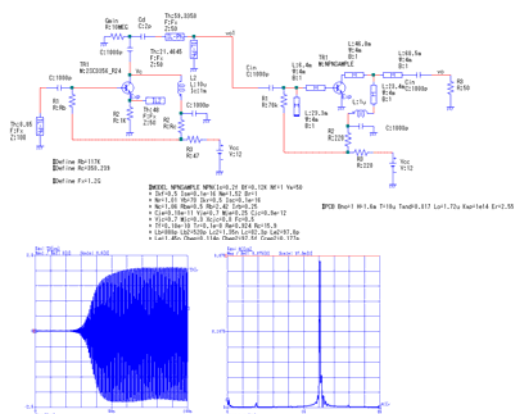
Qwin
R:1MEG
Cd
C:2p
Th:59.3358
F:F₀
Z:50
C:1000p
Th:21.4645
F:F₀
Z:50
vo1
TR1
M:2SC3356_R24
L2
L:10u
Ic:1m
Th:6.86
F:F₀
Z:100
R1
R:Rb
R4
R:1K
Th:46
F:F₀
Z:50
C:1000p
R2
R:Rc
R3
R:47
Vcc
V:12
.Define Rb=117K
.Define Rc=350.218
.Define F₀=1.2G
Cin
C:1000p
R1
R:70k
L:6.4n
Q:4n
Q:1
TR1
M:NPNSAMPLE
L:46.8n
Q:4n
Q:1
L:66.5n
Q:4n
Q:1
Cin
C:1000p
vo
R0
R:50
L:23.3n
Q:4n
Q:1
L:17u
L:12.4n
Q:4n
Q:1
R2
R:220
C:1000p
R3
R:220
Vcc
V:12
.MODEL NPNSAMPLE NPN(Is=0.2f Bf=0.12K Nf=1 Vaf=50
+ Ikf=0.5 Ise=0.1e-16 Ne=1.52 Br=1
+ Nr=1.01 Vbr=70 Ikr=0.5 Isc=0.1e-16
+ Nc=1.66 Rbm=0.5 Rb=2.42 Irb=0.25
+ Cje=0.18e-11 Vje=0.7 Mje=0.25 Cjc=0.5e-12
+ Fc=0.7 Mjc=0.5 Xcjc=0.9 Fc=0.5
+ Tf=0.18e-10 Tr=0.1e-9 Re=0.824 Rc=15.9
+ Lb=900p Lb2=520p Lc=1.35n Lc2=82.3p Le2=97.9p
+ Le1=1.45n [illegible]
.PCB Bh=1 H=1.6m T=18u Tand=0.017 Lo=1.72u Kep=1e14 Er=2.55